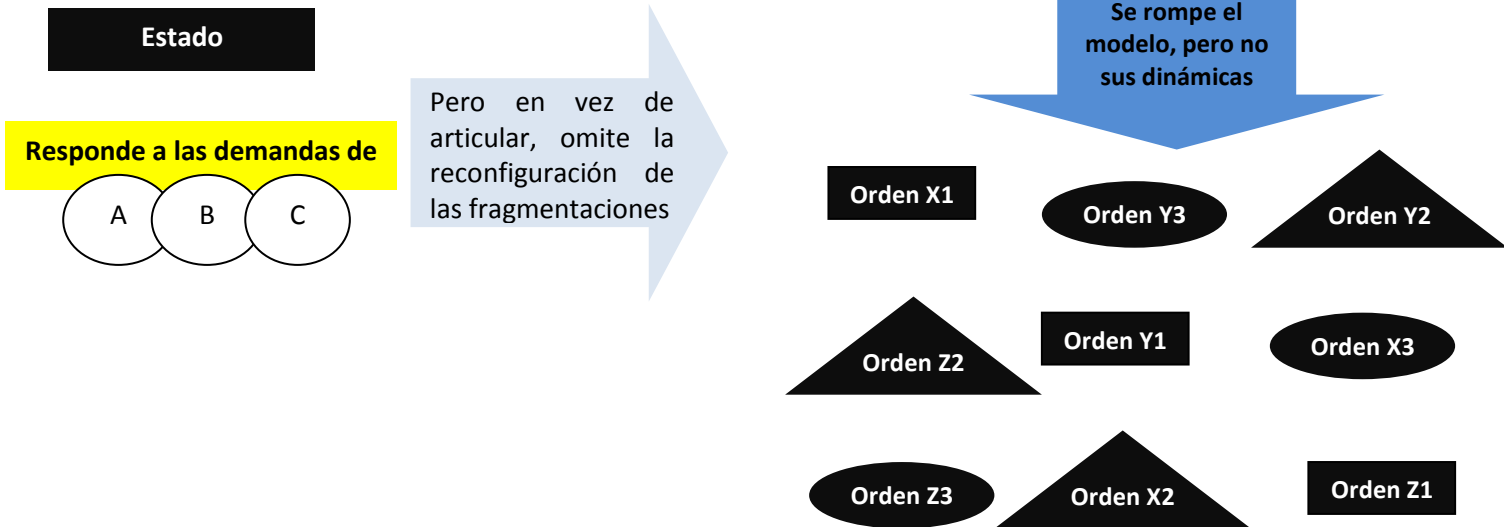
Estado

Responde a las demandas de

A

B

C

Pero en vez de articular, omite la reconfiguración de las fragmentaciones

Se rompe el modelo, pero no sus dinámicas

Orden X1

Orden Y3

Orden Y2

Orden Z2

Orden Y1

Orden X3

Orden Z3

Orden X2

Orden Z1